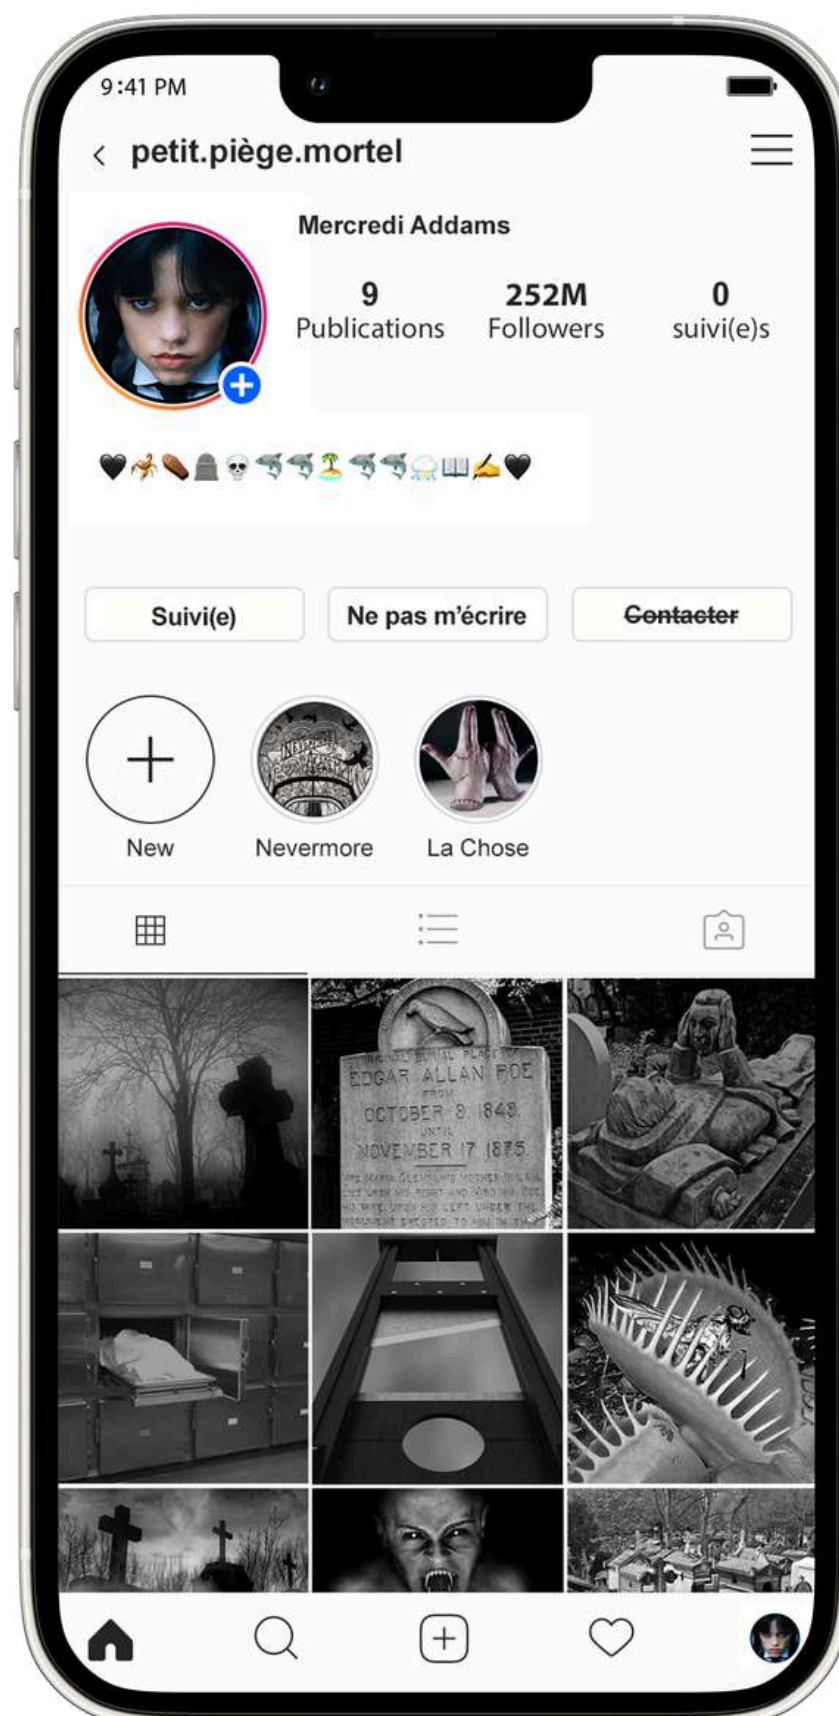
9:41 PM

petit.piège.mortel

Mercredi Addams

9 Publications
252M Followers
0 suivi(e)s

🖤🦂⚰️🪦💀🦈🦈🏝️🦈🦈🌧️📖✍️🖤

Suivi(e)
Ne pas m'écrire
~~Contacter~~

New
Nevermore
La Chose

ORIGINAL BURIAL PLACE OF
EDGAR ALLAN POE
FROM
OCTOBER 8 1849
UNTIL
NOVEMBER 17 1875
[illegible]